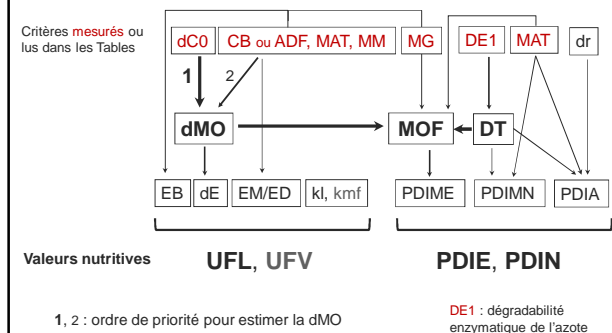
Critères mesurés ou lus dans les Tables

dC0

CB ou ADF, MAT, MM

MG

DE1

MAT

dr

1

2

dMO

MOF

DT

EB

dE

EM/ED

kl, kmf

PDIME

PDIMN

PDIA

Valeurs nutritives

UFL, UFV

PDIE, PDIN

1, 2 : ordre de priorité pour estimer la dMO

DE1 : dégradabilité enzymatique de l'azote